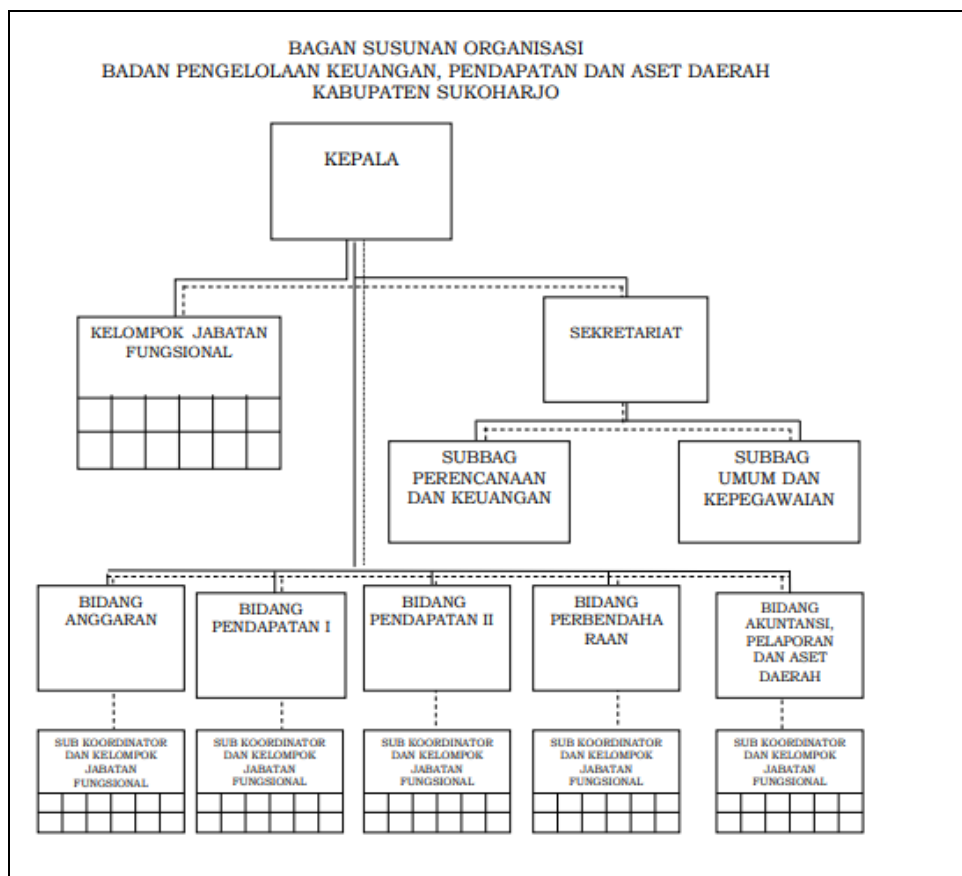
BAGAN SUSUNAN ORGANISASI
BADAN PENGELOLAAN KEUANGAN, PENDAPATAN DAN ASET DAERAH
KABUPATEN SUKOHARJO

KEPALA

KELOMPOK JABATAN FUNGSIONAL

SEKRETARIAT

SUBBAG PERENCANAAN DAN KEUANGAN

SUBBAG UMUM DAN KEPEGAWAIAN

BIDANG ANGGARAN

BIDANG PENDAPATAN I

BIDANG PENDAPATAN II

BIDANG PERBENDAHA RAAN

BIDANG AKUNTANSI, PELAPORAN DAN ASET DAERAH

SUB KOORDINATOR DAN KELOMPOK JABATAN FUNGSIONAL

SUB KOORDINATOR DAN KELOMPOK JABATAN FUNGSIONAL

SUB KOORDINATOR DAN KELOMPOK JABATAN FUNGSIONAL

SUB KOORDINATOR DAN KELOMPOK JABATAN FUNGSIONAL

SUB KOORDINATOR DAN KELOMPOK JABATAN FUNGSIONAL